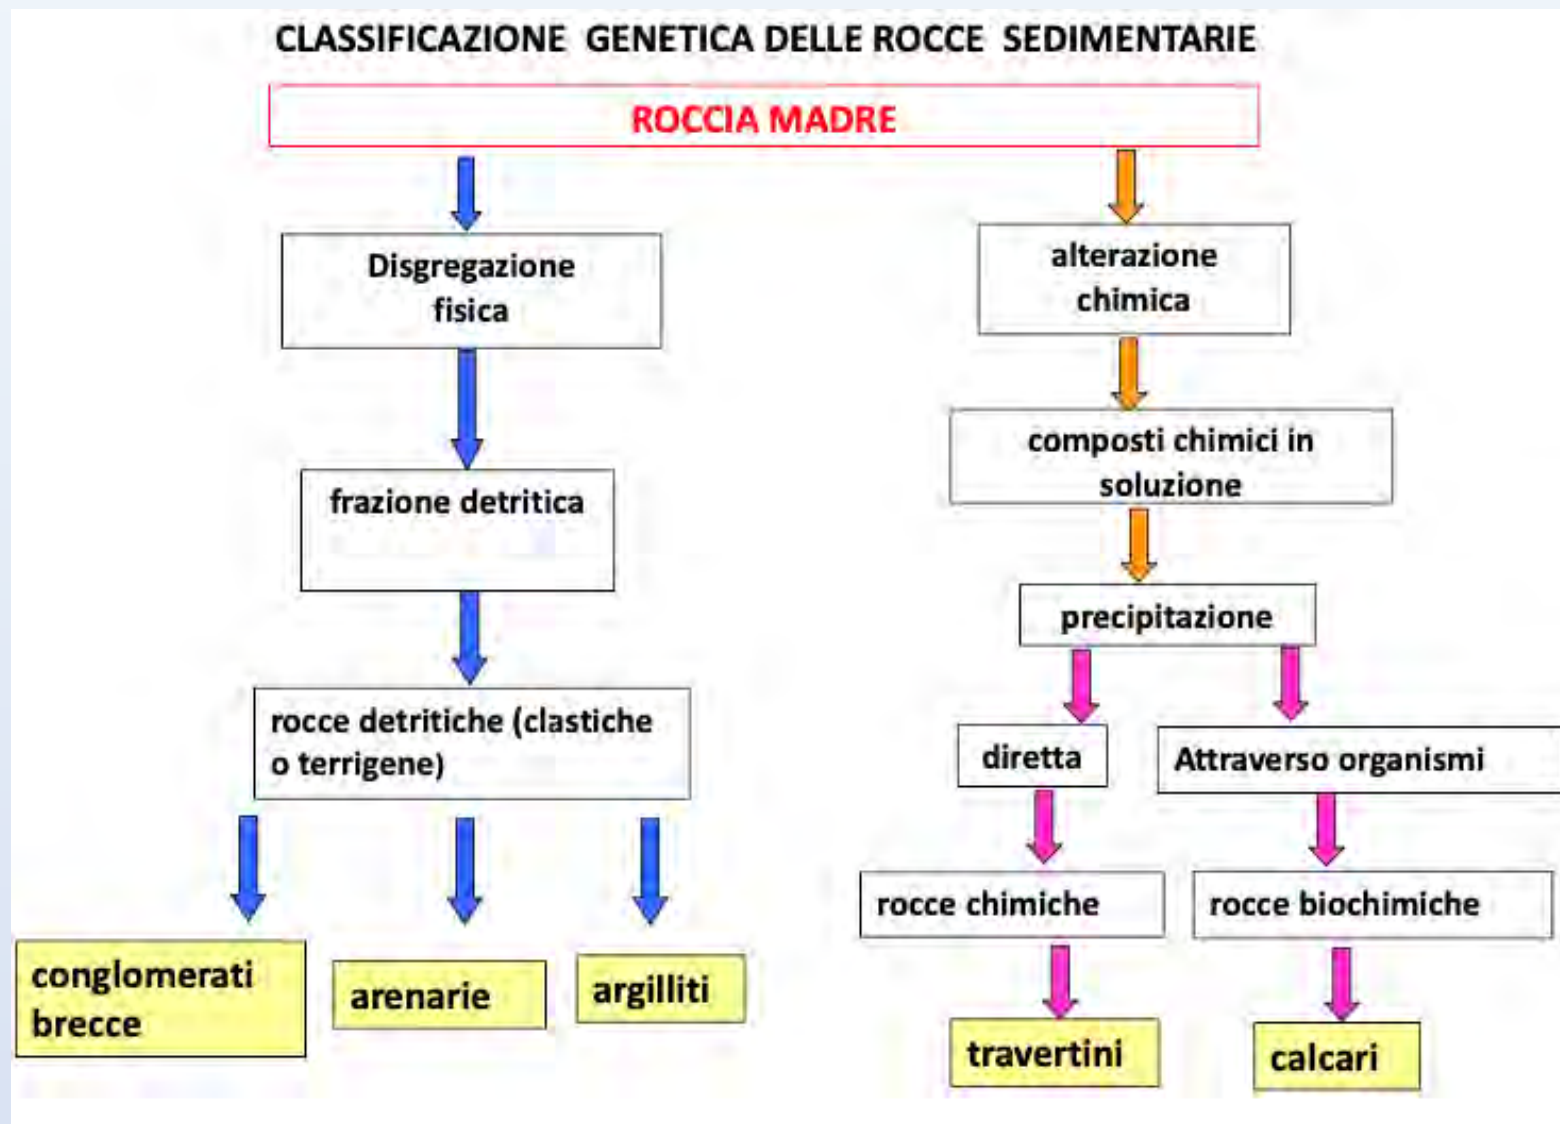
CLASSIFICAZIONE GENETICA DELLE ROCCE SEDIMENTARIE

ROCCIA MADRE

Disgregazione fisica

frazione detritica

rocce detritiche (clastiche o terrigene)

conglomerati brecce

arenarie

argilliti

alterazione chimica

composti chimici in soluzione

precipitazione

diretta

Attraverso organismi

rocce chimiche

rocce biochimiche

travertini

calcari